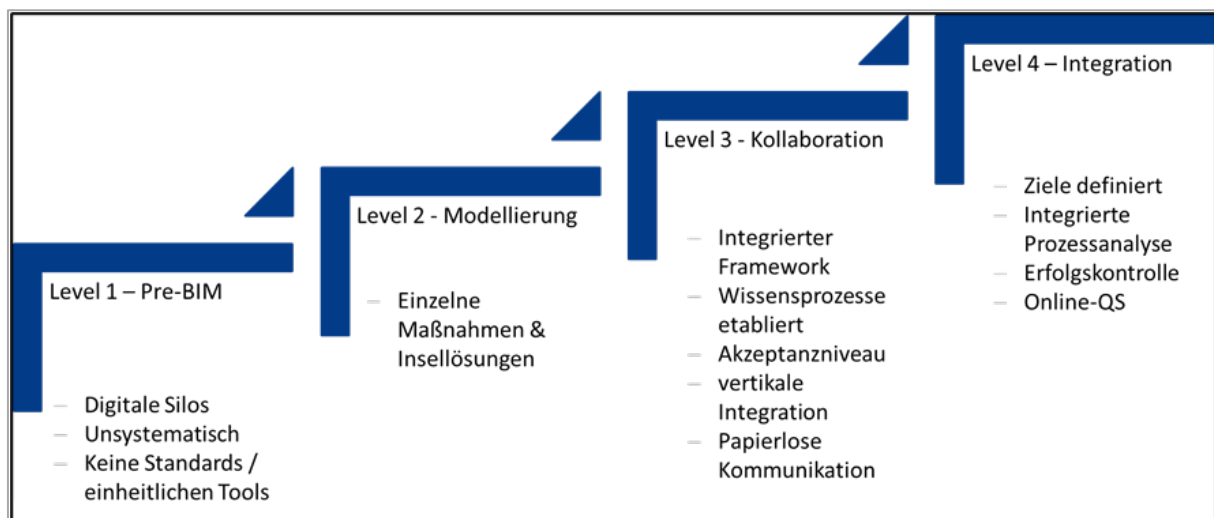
Level 4 – Integration

– Ziele definiert
– Integrierte Prozessanalyse
– Erfolgskontrolle
– Online-QS

Level 3 - Kollaboration

– Integrierter Framework
– Wissensprozesse etabliert
– Akzeptanzniveau
– vertikale Integration
– Papierlose Kommunikation

Level 2 - Modellierung

– Einzelne Maßnahmen & Insellösungen

Level 1 – Pre-BIM

– Digitale Silos
– Unsystematisch
– Keine Standards / einheitlichen Tools